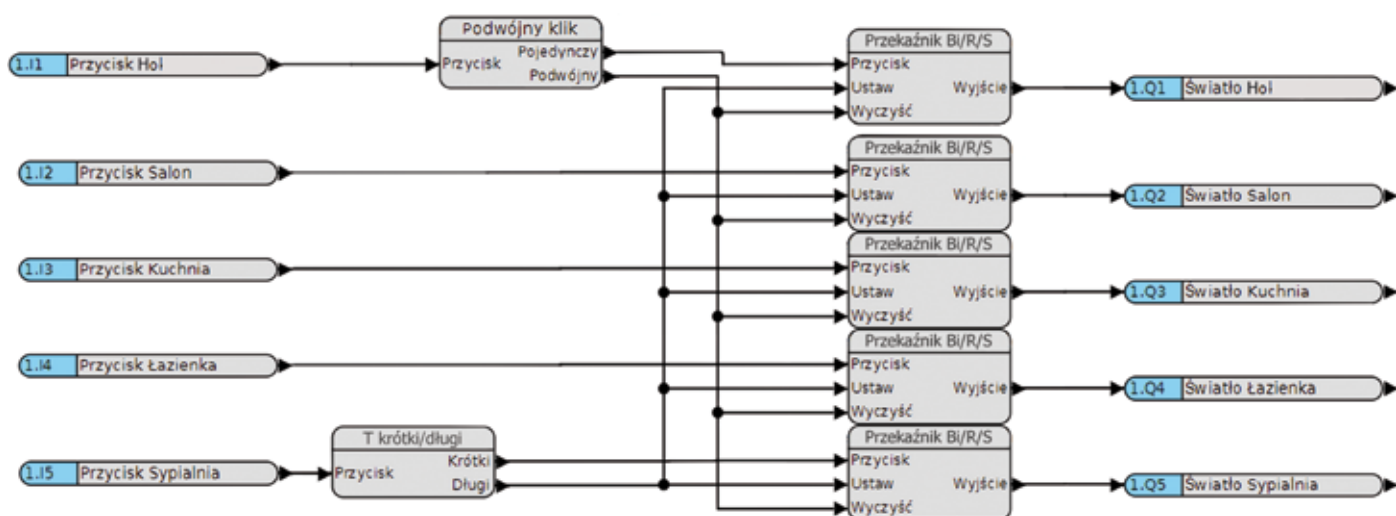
1.I1 Przycisk Hol

Podwójny klik
Przycisk
Pojedynczy
Podwójny

Przekaźnik Bi/R/S
Przycisk
Ustaw
Wyczyść
Wyjście

1.Q1 Światło Hol

1.I2 Przycisk Salon

Przekaźnik Bi/R/S
Przycisk
Ustaw
Wyczyść
Wyjście

1.Q2 Światło Salon

1.I3 Przycisk Kuchnia

Przekaźnik Bi/R/S
Przycisk
Ustaw
Wyczyść
Wyjście

1.Q3 Światło Kuchnia

1.I4 Przycisk Łazienka

Przekaźnik Bi/R/S
Przycisk
Ustaw
Wyczyść
Wyjście

1.Q4 Światło Łazienka

T krótki/długi
Przycisk
Krótki
Długi

1.I5 Przycisk Sypialnia

Przekaźnik Bi/R/S
Przycisk
Ustaw
Wyczyść
Wyjście

1.Q5 Światło Sypialnia